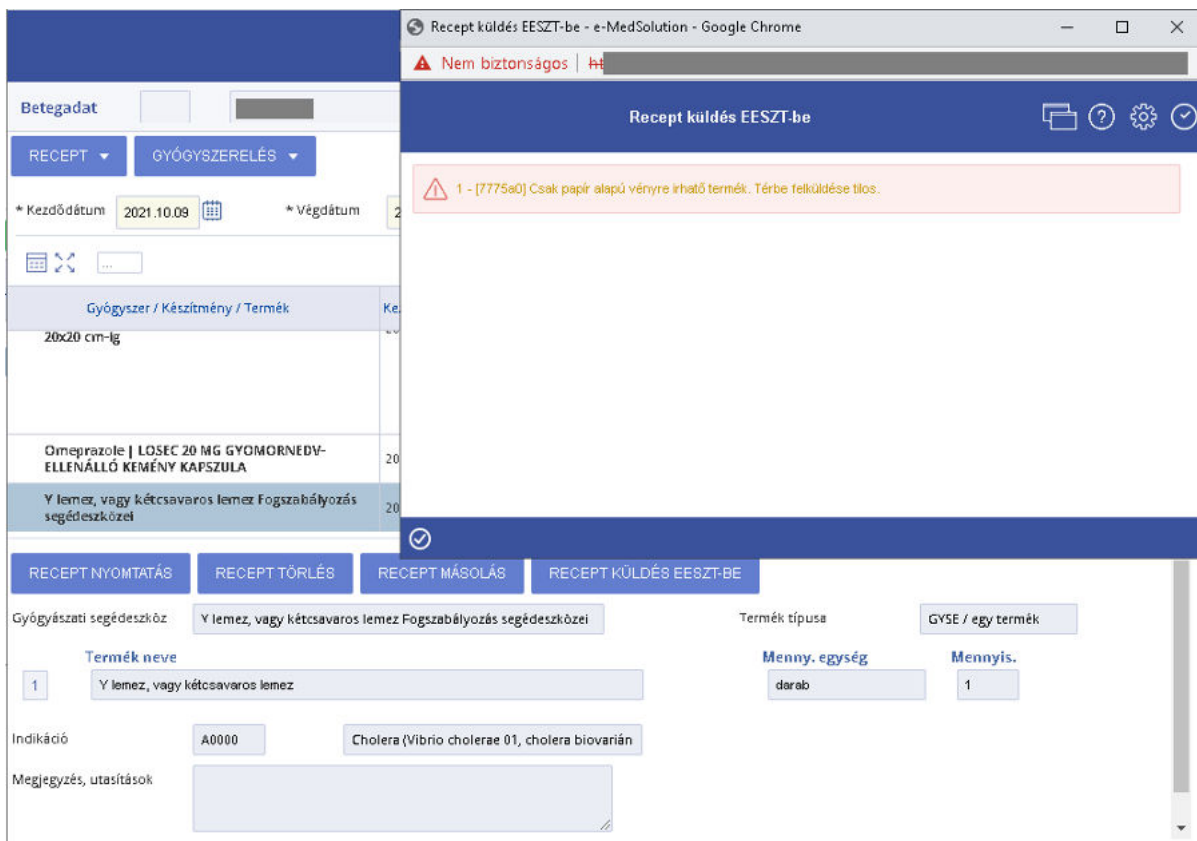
Recept küldés EESZT-be - e-MedSolution - Google Chrome

Nem biztonságos | ht

Recept küldés EESZT-be

1 - [7775a0] Csak papír alapú vényre írható termék. Térbe felküldése tilos.

Betegadat

RECEPT ▾ GYÓGYSZERELÉS ▾

* Kezdődátum 2021.10.09 * Végdátum 2

...

Gyógyszer / Készítmény / Termék | Ke

20x20 cm-ig

Omeprazole | LOSEC 20 MG GYOMORNEDV-ELLENÁLLÓ KEMÉNY KAPSZULA 20

Y lemez, vagy kétcsavaros lemez Fogszabályozás segédeszközei 20

RECEPT NYOMTATÁS RECEPT TÖRLÉS RECEPT MÁSOLÁS RECEPT KÜLDÉS EESZT-BE

Gyógyászati segédeszköz Y lemez, vagy kétcsavaros lemez Fogszabályozás segédeszközei

Termék típusa GYSE / egy termék

Termék neve

1 Y lemez, vagy kétcsavaros lemez

Menny. egység darab

Mennyis. 1

Indikáció A0000 Cholera (Vibrio cholerae 01, cholera biovarián

Megjegyzés, utasítások